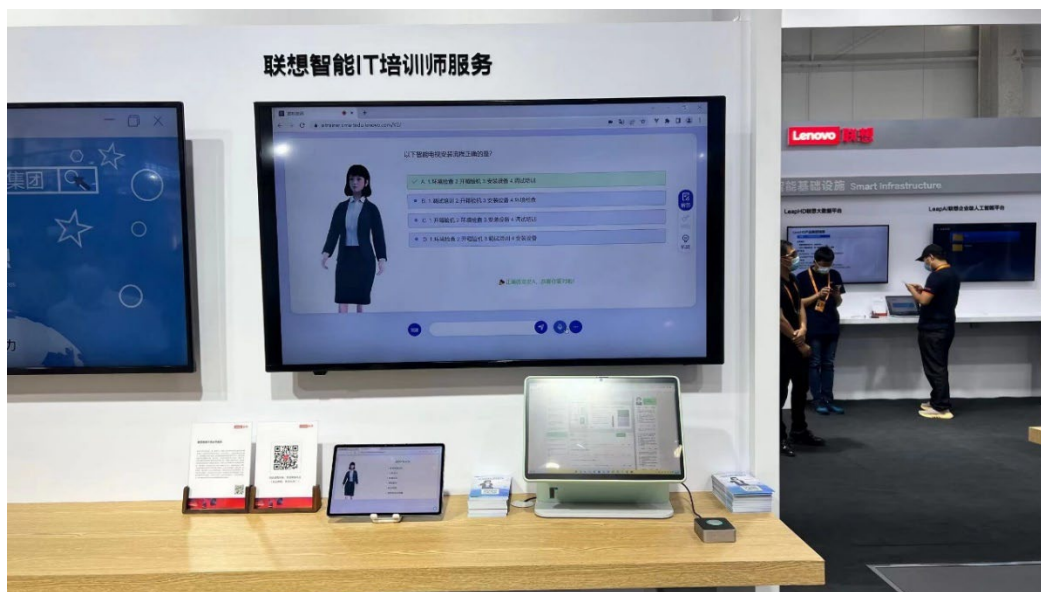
联想智能IT培训师服务

集团

以下智能电视安装流程正确的是:

A. 1.环境检查 2.开箱验机 3.安装设备 4.测试调试

B. 1.测试调试 2.开箱验机 3.安装设备 4.环境检查

C. 1.开箱验机 2.环境检查 3.安装设备 4.测试调试

D. 1.环境检查 2.开箱验机 3.测试调试 4.安装设备

Lenovo 联想

智能基础设施 Smart Infrastructure